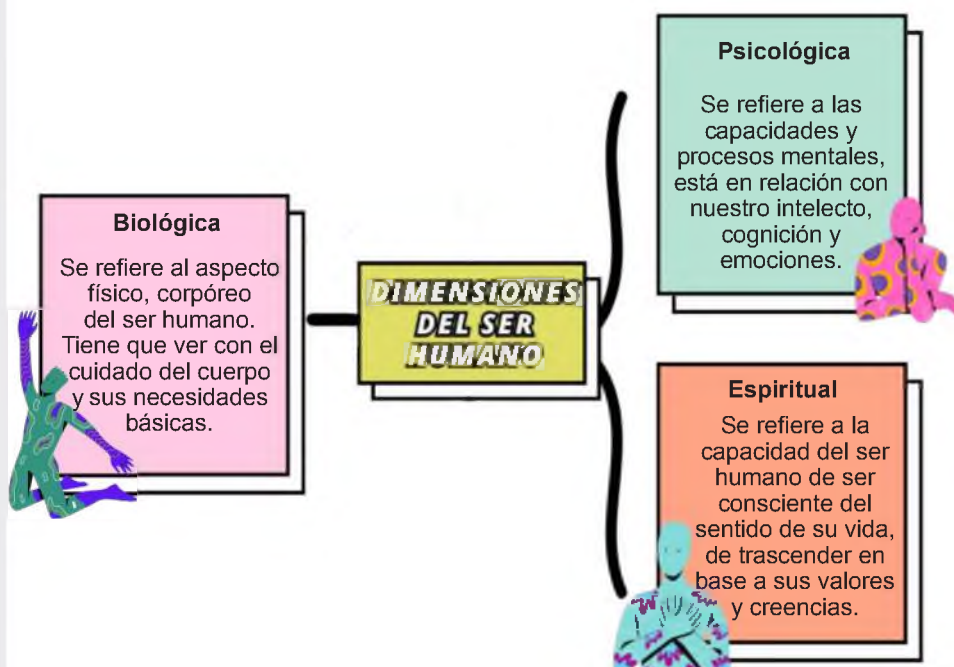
Biológica

Se refiere al aspecto físico, corpóreo del ser humano. Tiene que ver con el cuidado del cuerpo y sus necesidades básicas.

DIMENSIONES DEL SER HUMANO

Psicológica

Se refiere a las capacidades y procesos mentales, está en relación con nuestro intelecto, cognición y emociones.

Espiritual

Se refiere a la capacidad del ser humano de ser consciente del sentido de su vida, de trascender en base a sus valores y creencias.